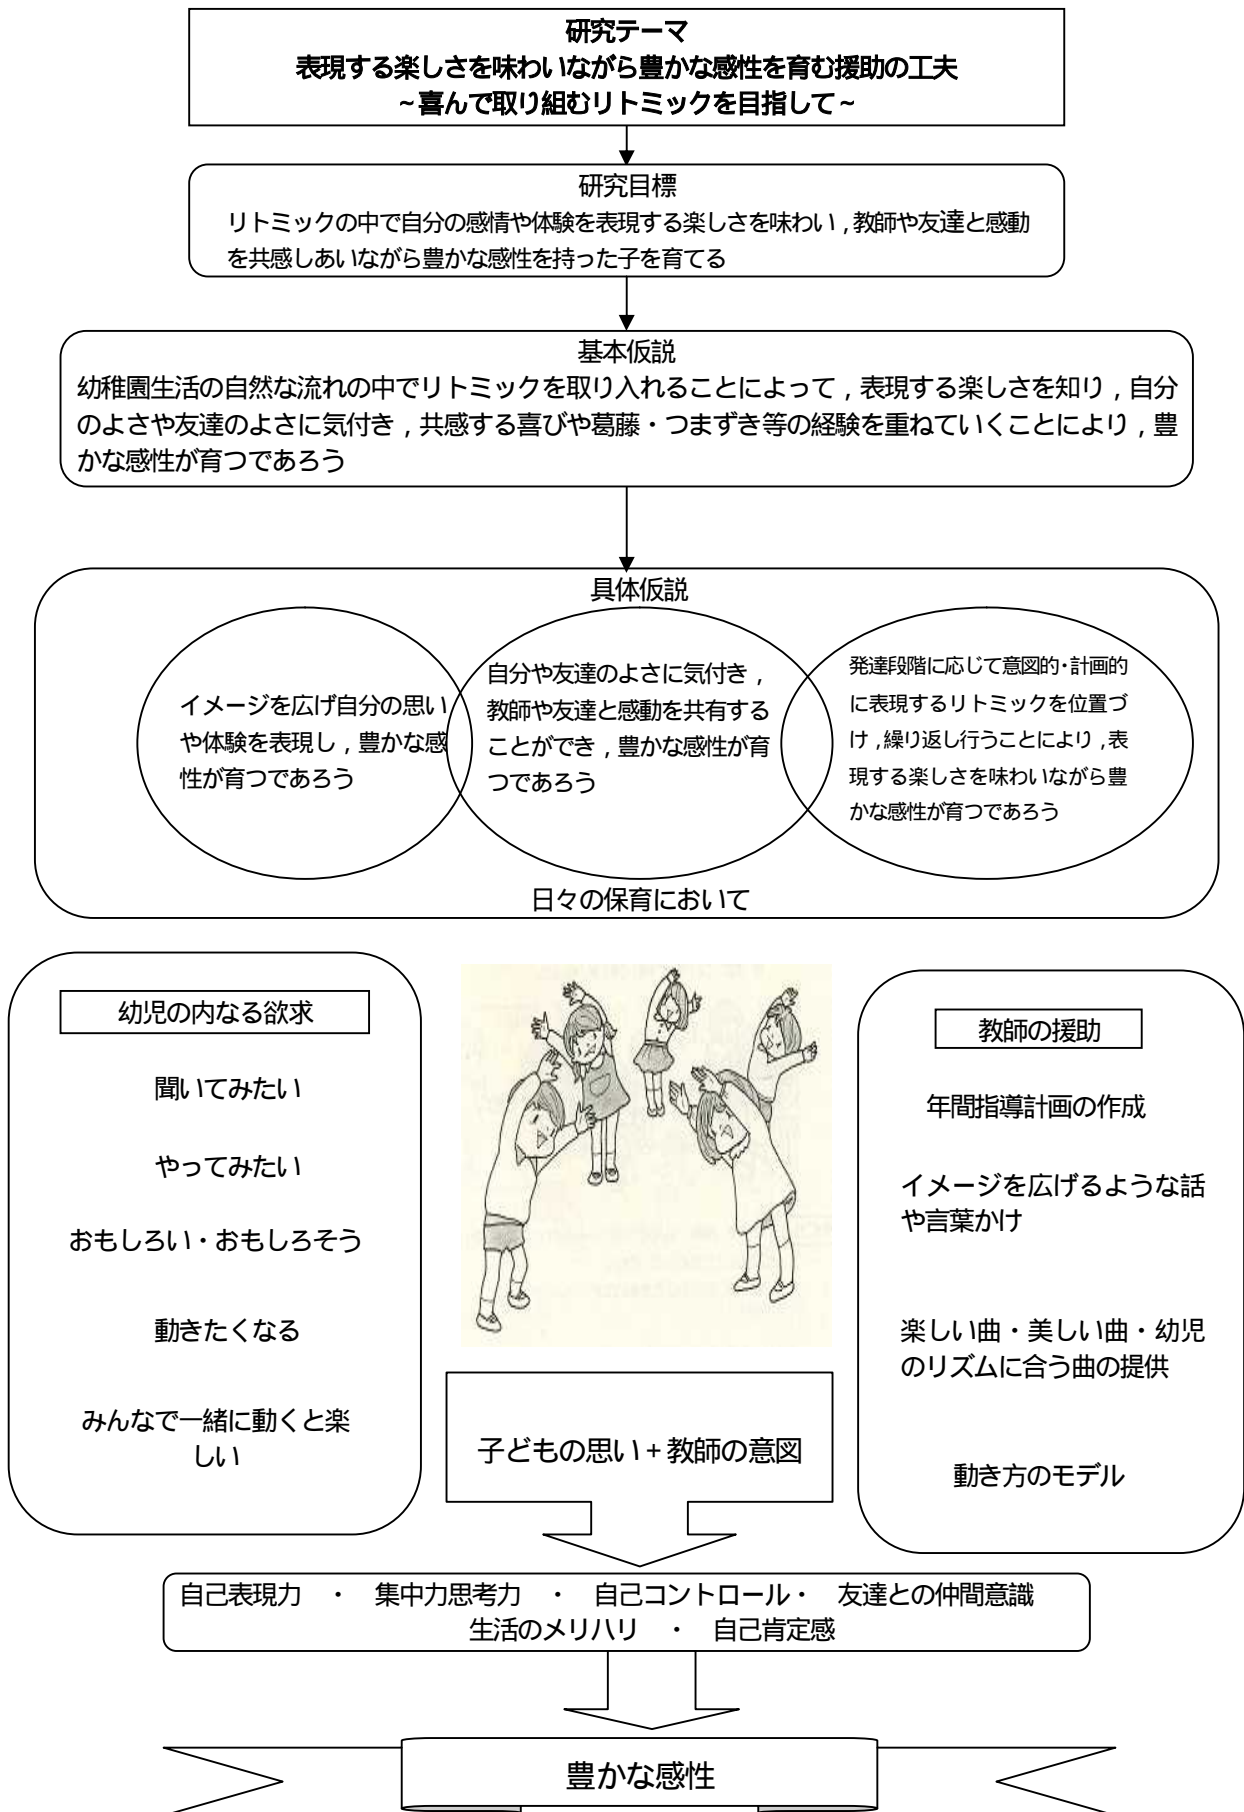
研究テーマ
表現する楽しさを味わいながら豊かな感性を育む援助の工夫
~喜んで取り組むリトミックを目指して~

研究目標
リトミックの中で自分の感情や体験を表現する楽しさを味わい，教師や友達と感動を共感しあいながら豊かな感性を持った子を育てる

基本仮説
幼稚園生活の自然な流れの中でリトミックを取り入れることによって，表現する楽しさを知り，自分のよさや友達のよさに気付き，共感する喜びや葛藤・つまずき等の経験を重ねていくことにより，豊かな感性が育つであろう

具体仮説

イメージを広げ自分の思いや体験を表現し，豊かな感性が育つであろう

自分や友達のよさに気付き，教師や友達と感動を共有することができ，豊かな感性が育つであろう

発達段階に応じて意図的・計画的に表現するリトミックを位置づけ，繰り返し行うことにより，表現する楽しさを味わいながら豊かな感性が育つであろう

日々の保育において

幼児の内なる欲求

聞いてみたい

やってみたい

おもしろい・おもしろそう

動きたくなる

みんなで一緒に動くと楽しい

子どもの思い＋教師の意図

教師の援助

年間指導計画の作成

イメージを広げるような話や言葉かけ

楽しい曲・美しい曲・幼児のリズムに合う曲の提供

動き方のモデル

自己表現力 ・ 集中力思考力 ・ 自己コントロール・ 友達との仲間意識
生活のメリハリ ・ 自己肯定感

豊かな感性